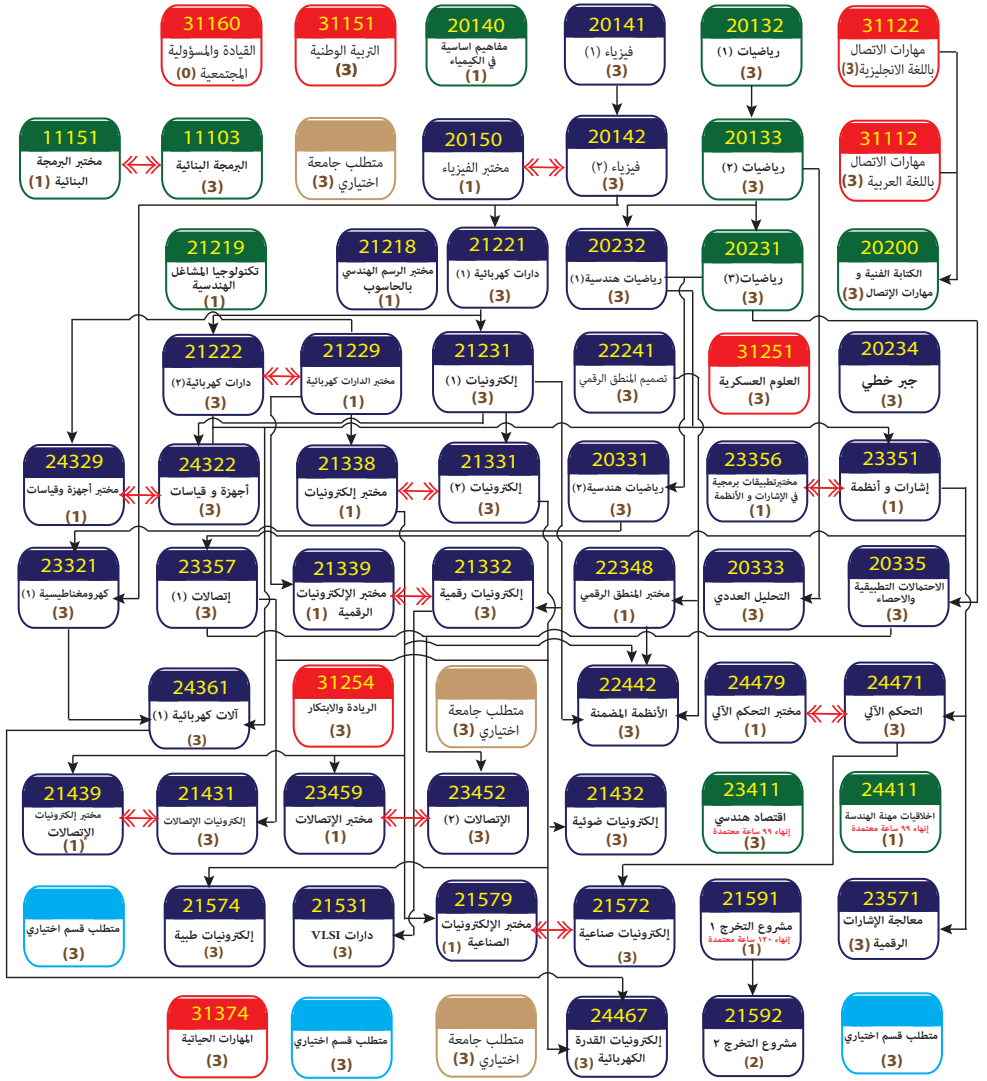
31122
مهارات الاتصال باللغة الانجليزية (3)

20132
رياضيات (١)
(3)

20141
فيزياء (١)
(3)

20140
مفاهيم اساسية في الكيمياء
(1)

31151
التربية الوطنية
(3)

31160
القيادة والمسؤولية المجتمعية (0)

31112
مهارات الاتصال باللغة العربية (3)

20133
رياضيات (٢)
(3)

20142
فيزياء (٢)
(3)

20150
مختبر الفيزياء
(1)

متطلب جامعة اختياري (3)

11103
البرمجة البنائية
(3)

11151
مختبر البرمجة البنائية (1)

20200
الكتابة الفنية و مهارات الإتصال (3)

20231
رياضيات(٣)
(3)

20232
رياضيات هندسية (١)
(3)

21221
دارات كهربائية (١)
(3)

21218
مختبر الرسم الهندسي بالحاسوب
(1)

21219
تكنولوجيا المشاغل الهندسية
(1)

20234
جبر خطي
(3)

31251
العلوم العسكرية
(3)

22241
تصميم المنطق الرقمي
(3)

21231
إلكترونيات (١)
(3)

21229
مختبر الدارات كهربائية
(1)

21222
دارات كهربائية (٢)
(3)

23351
إشارات و أنظمة
(1)

23356
مختبرتطبيقات برمجية في الإشارات و الأنظمة
(1)

20331
رياضيات هندسية (٢)
(3)

21331
إلكترونيات (٢)
(3)

21338
مختبر إلكترونيات
(1)

24322
أجهزة و قياسات
(3)

24329
مختبر أجهزة وقياسات
(1)

20335
الاحتمالات التطبيقية والاحصاء
(3)

20333
التحليل العددي
(3)

22348
مختبر المنطق الرقمي
(1)

21332
إلكترونيات رقمية
(3)

21339
مختبر الإلكترونيات الرقمية (1)

23357
إتصالات (١)
(3)

23321
كهرومغناطيسية (١)
(3)

24471
التحكم الآلي
(3)

24479
مختبر التحكم الآلي
(1)

22442
الأنظمة المضمنة
(3)

متطلب جامعة اختياري (3)

31254
الريادة والابتكار
(1)

24361
آلات كهربائية (١)
(3)

24411
اخلاقيات مهنة الهندسة
إنهاء ٩٩ ساعة معتمدة
(1)

23411
اقتصاد هندسي
إنهاء ٩٩ ساعة معتمدة
(3)

21432
إلكترونيات ضوئية
(3)

23452
الإتصالات (٢)
(3)

23459
مختبر الإتصالات
(1)

21431
إلكترونيات الإتصالات
(3)

21439
مختبر إلكترونيات الإتصالات
(1)

23571
معالجة الإشارات الرقمية (3)

21591
مشروع التخرج ١
إنهاء ١٢٠ ساعة معتمدة
(1)

21572
إلكترونيات صناعية
(3)

21579
مختبر الإلكترونيات الصناعية
(1)

21531
دارات VLSI
(3)

21574
إلكترونيات طبية
(3)

متطلب قسم اختياري
(3)

متطلب قسم اختياري
(3)

21592
مشروع التخرج ٢
(2)

24467
إلكترونيات القدرة الكهربائية (3)

متطلب جامعة اختياري (3)

متطلب قسم اختياري
(3)

31374
المهارات الحياتية
(3)